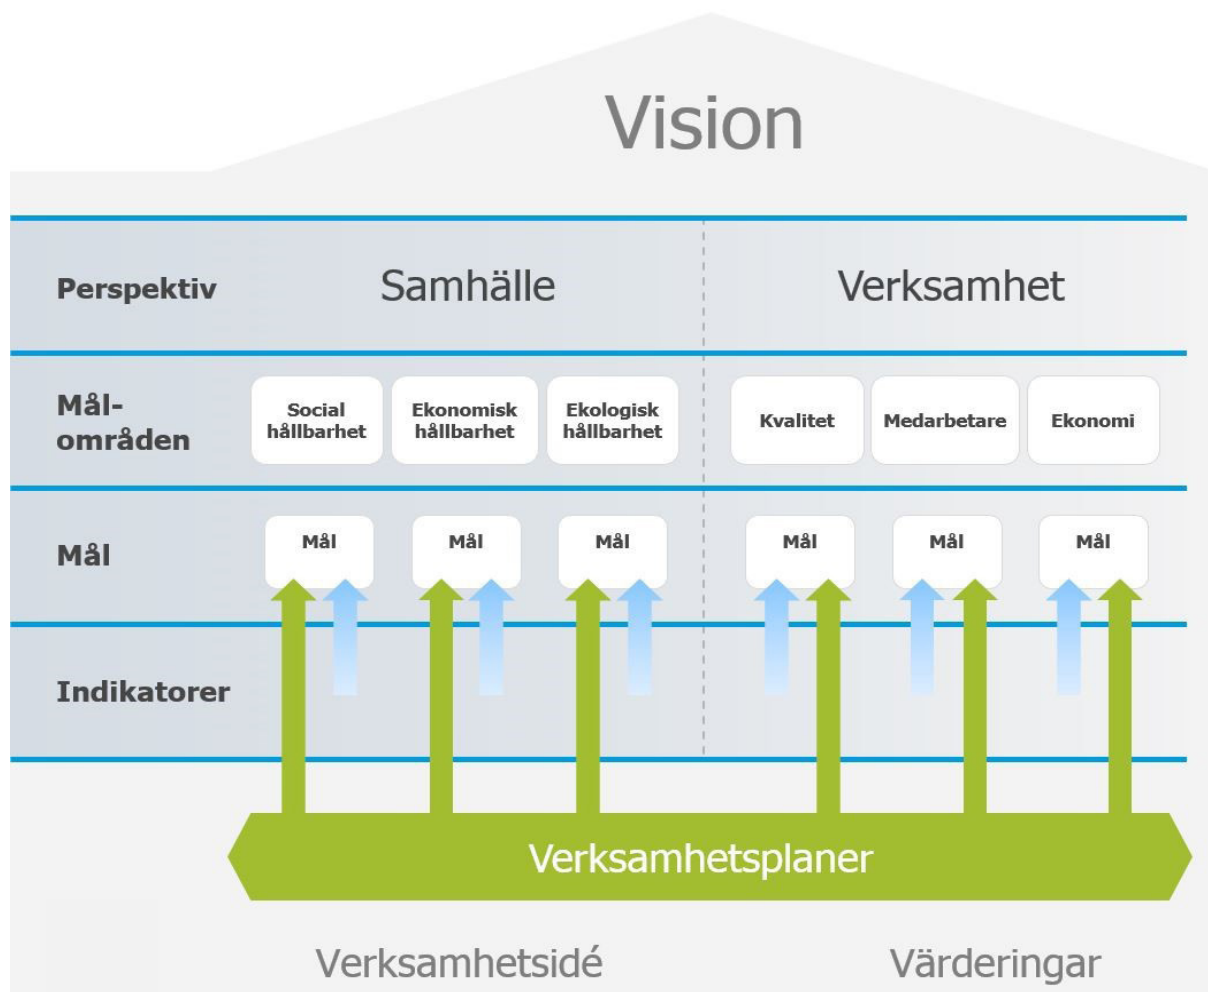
Vision

Perspektiv

Samhälle

Verksamhet

Mål-områden

Social hållbarhet

Ekonomisk hållbarhet

Ekologisk hållbarhet

Kvalitet

Medarbetare

Ekonomi

Mål

Mål

Mål

Mål

Mål

Mål

Mål

Indikatorer

Verksamhetsplaner

Verksamhetsidé

Värderingar